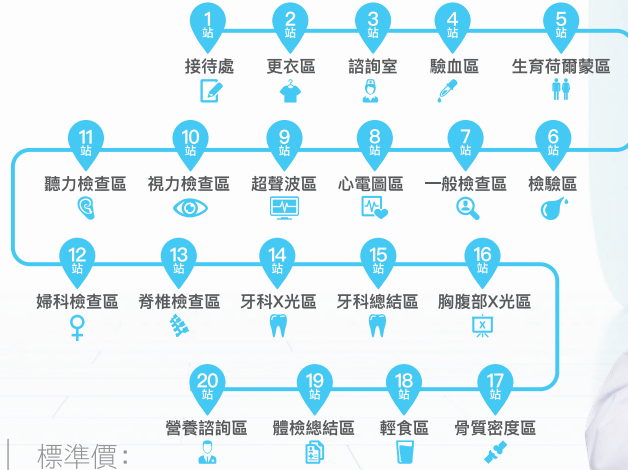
1
站
接待處

2
站
更衣區

3
站
諮詢室

4
站
驗血區

5
站
生育荷爾蒙區

11
站
聽力檢查區

10
站
視力檢查區

9
站
超聲波區

8
站
心電圖區

7
站
一般檢查區

6
站
檢驗區

12
站
婦科檢查區

13
站
脊椎檢查區

14
站
牙科X光區

15
站
牙科總結區

16
站
胸腹部X光區

X

20
站
營養諮詢區

19
站
體檢總結區

18
站
輕食區

17
站
骨質密度區

標準價：